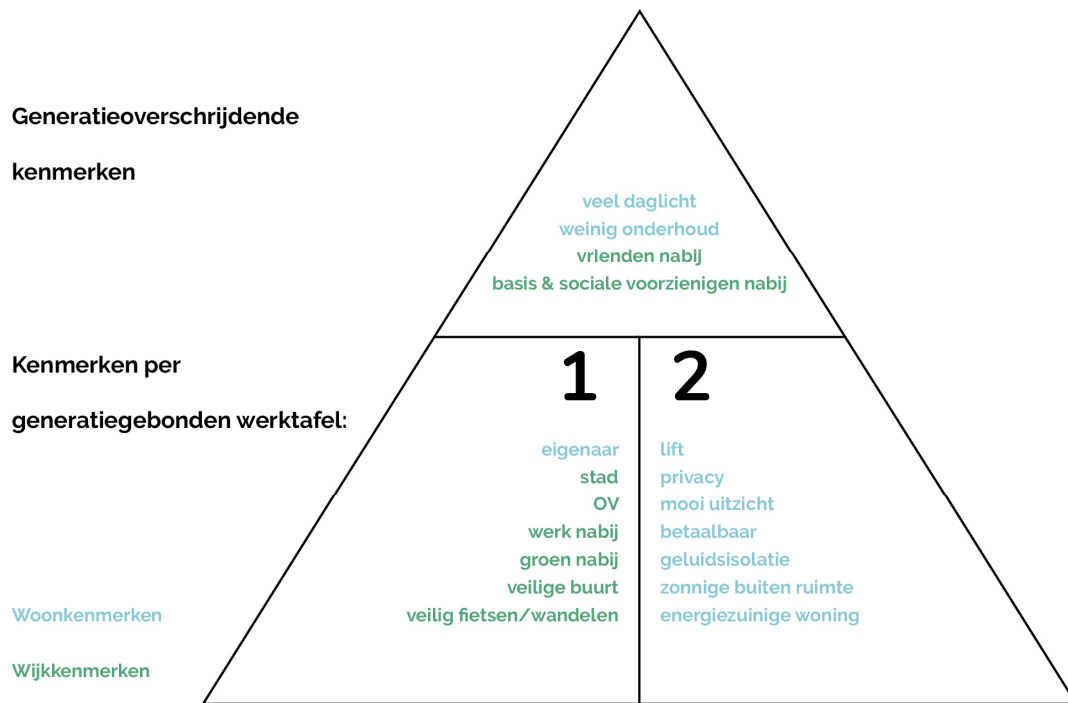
Generatieoverschrijdende kenmerken

veel daglicht
weinig onderhoud
vrienden nabij
basis & sociale voorzienigen nabij

Kenmerken per generatiegebonden werktafel:

1

eigenaar
stad
OV
werk nabij
groen nabij
veilige buurt
veilig fietsen/wandelen

2

lift
privacy
mooi uitzicht
betaalbaar
geluidsisolatie
zonnige buiten ruimte
energiezuinige woning

Woonkenmerken

Wijkkenmerken